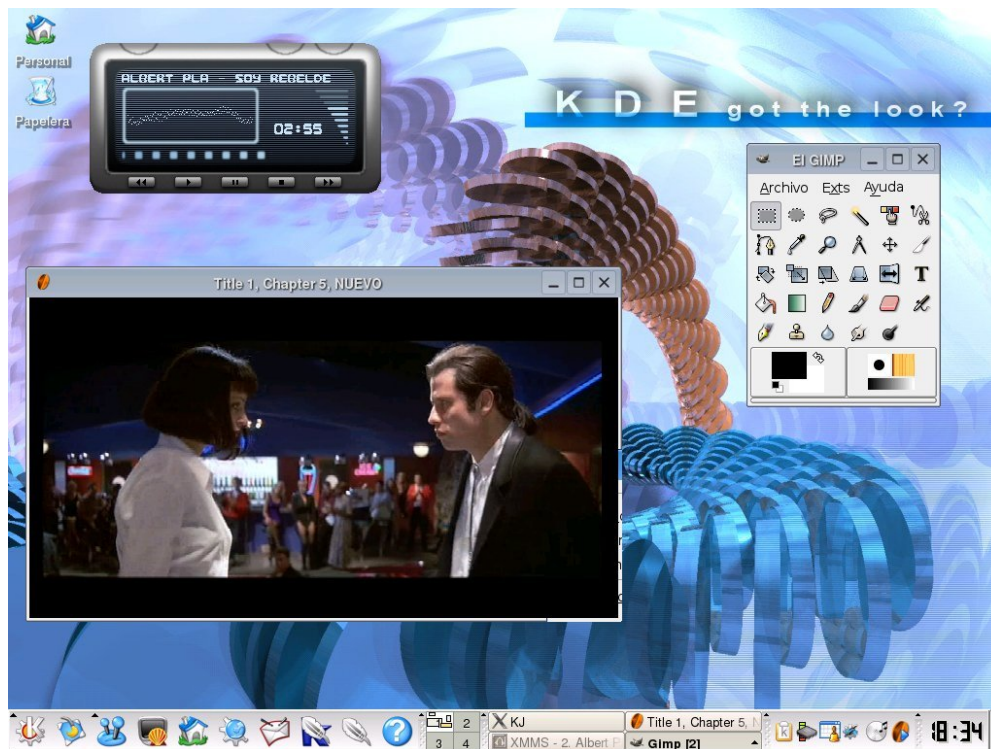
Personal

Papelera

ALBERT PLA - SOY REBELDE

02:55

K D E got the look?

El GIMP

Archivo Exts Ayuda

T

Title 1, Chapter 5, NUEVO

2
3 4

KJ

XMMS - 2. Albert P

Title 1, Chapter 5, N

Gimp [2]

18:34